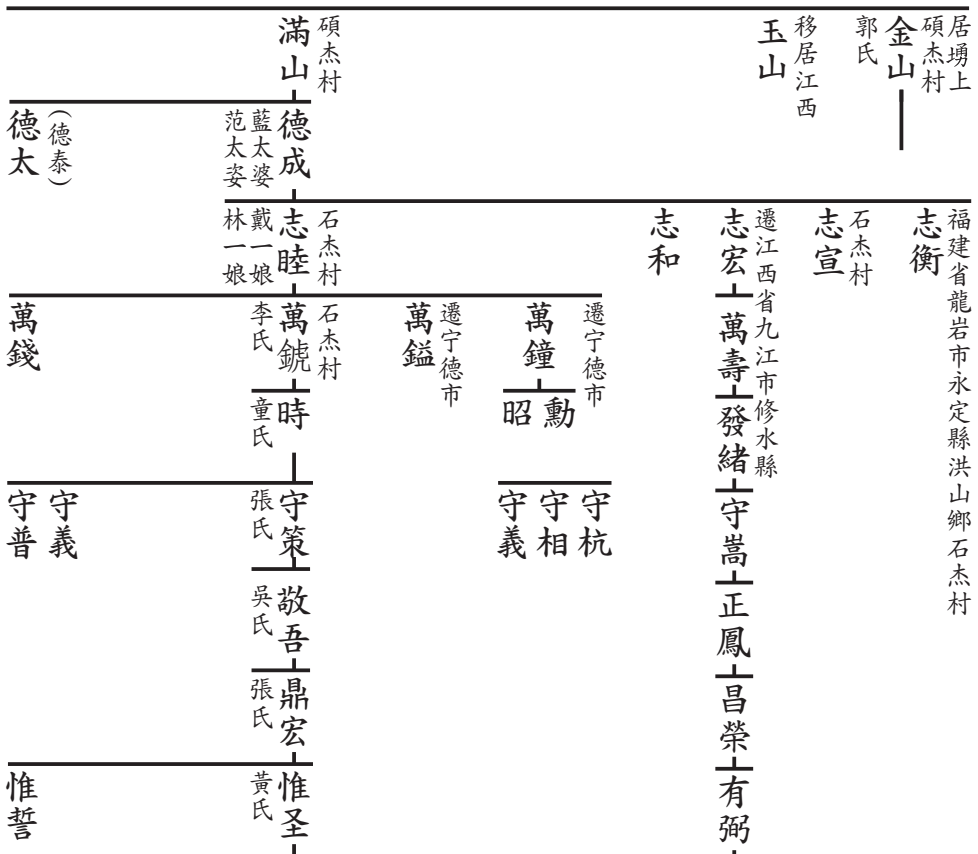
金山 居塘上 碩杰村 郭氏

玉山 移居江西

滿山 碩杰村

德成 藍太婆 范太姿

德太（德泰）

志衡 福建省龍岩市永定縣洪山鄉石杰村

志宣 石杰村

志宏 遷江西省九江市修水縣

志和

志睦 石杰村 戴一娘 林一娘

萬壽

發緒

守嵩

正鳳

昌榮

有弼

萬鐘 遷宁德市

昭 勳

守杭 守相 守義

萬鎰 遷宁德市

萬錿 石杰村 李氏

時 童氏

守策 張氏

敬吾 吳氏

鼎宏 張氏

惟圣 黃氏

萬錢

守義 守普

惟誓